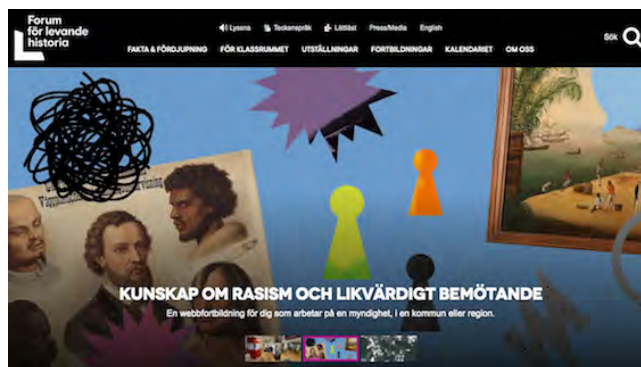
Forum för levande historia

Lyssna Teckenspråk Lättläst Press/Media English

FAKTA & FÖRDJUPNING FÖR KLASSRUMMET UTSTÄLLNINGAR FORTBILDNINGAR KALENDARIET OM OSS

Sök

KUNSKAP OM RASISM OCH LIKVÄRDIGT BEMÖTANDE

En webbfortbildning för dig som arbetar på en myndighet, i en kommun eller region.